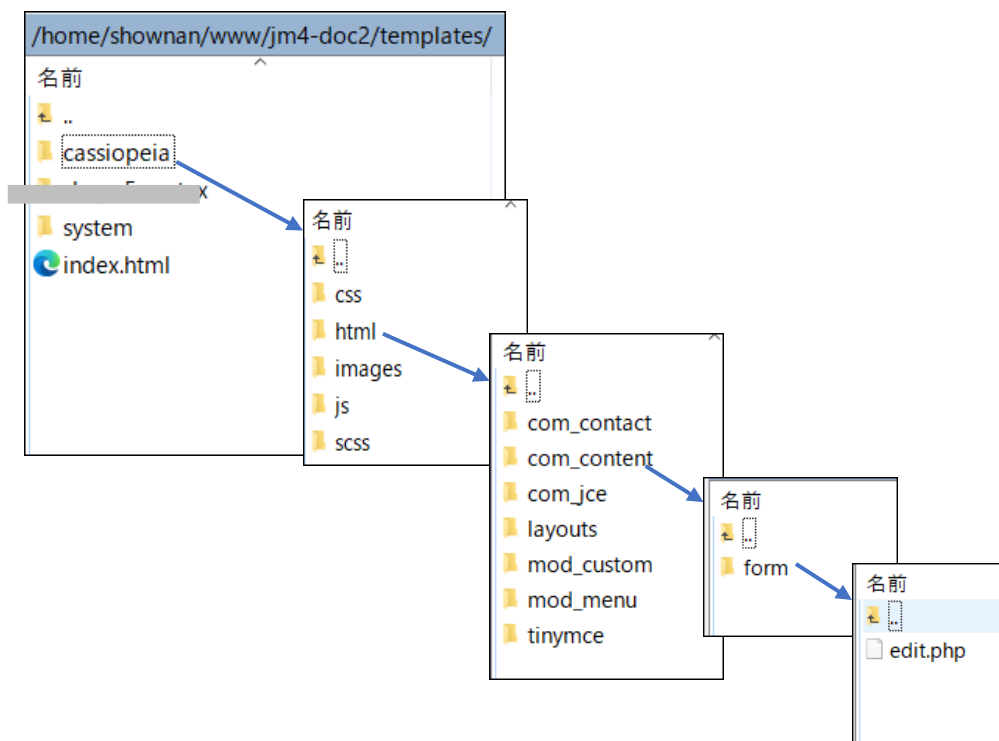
/home/shownan/www/jm4-doc2/templates/

名前
..
cassiopeia
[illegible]x
system
index.html

名前
..
css
html
images
js
scss

名前
..
com_contact
com_content
com_jce
layouts
mod_custom
mod_menu
tinymce

名前
..
form

名前
..
edit.php